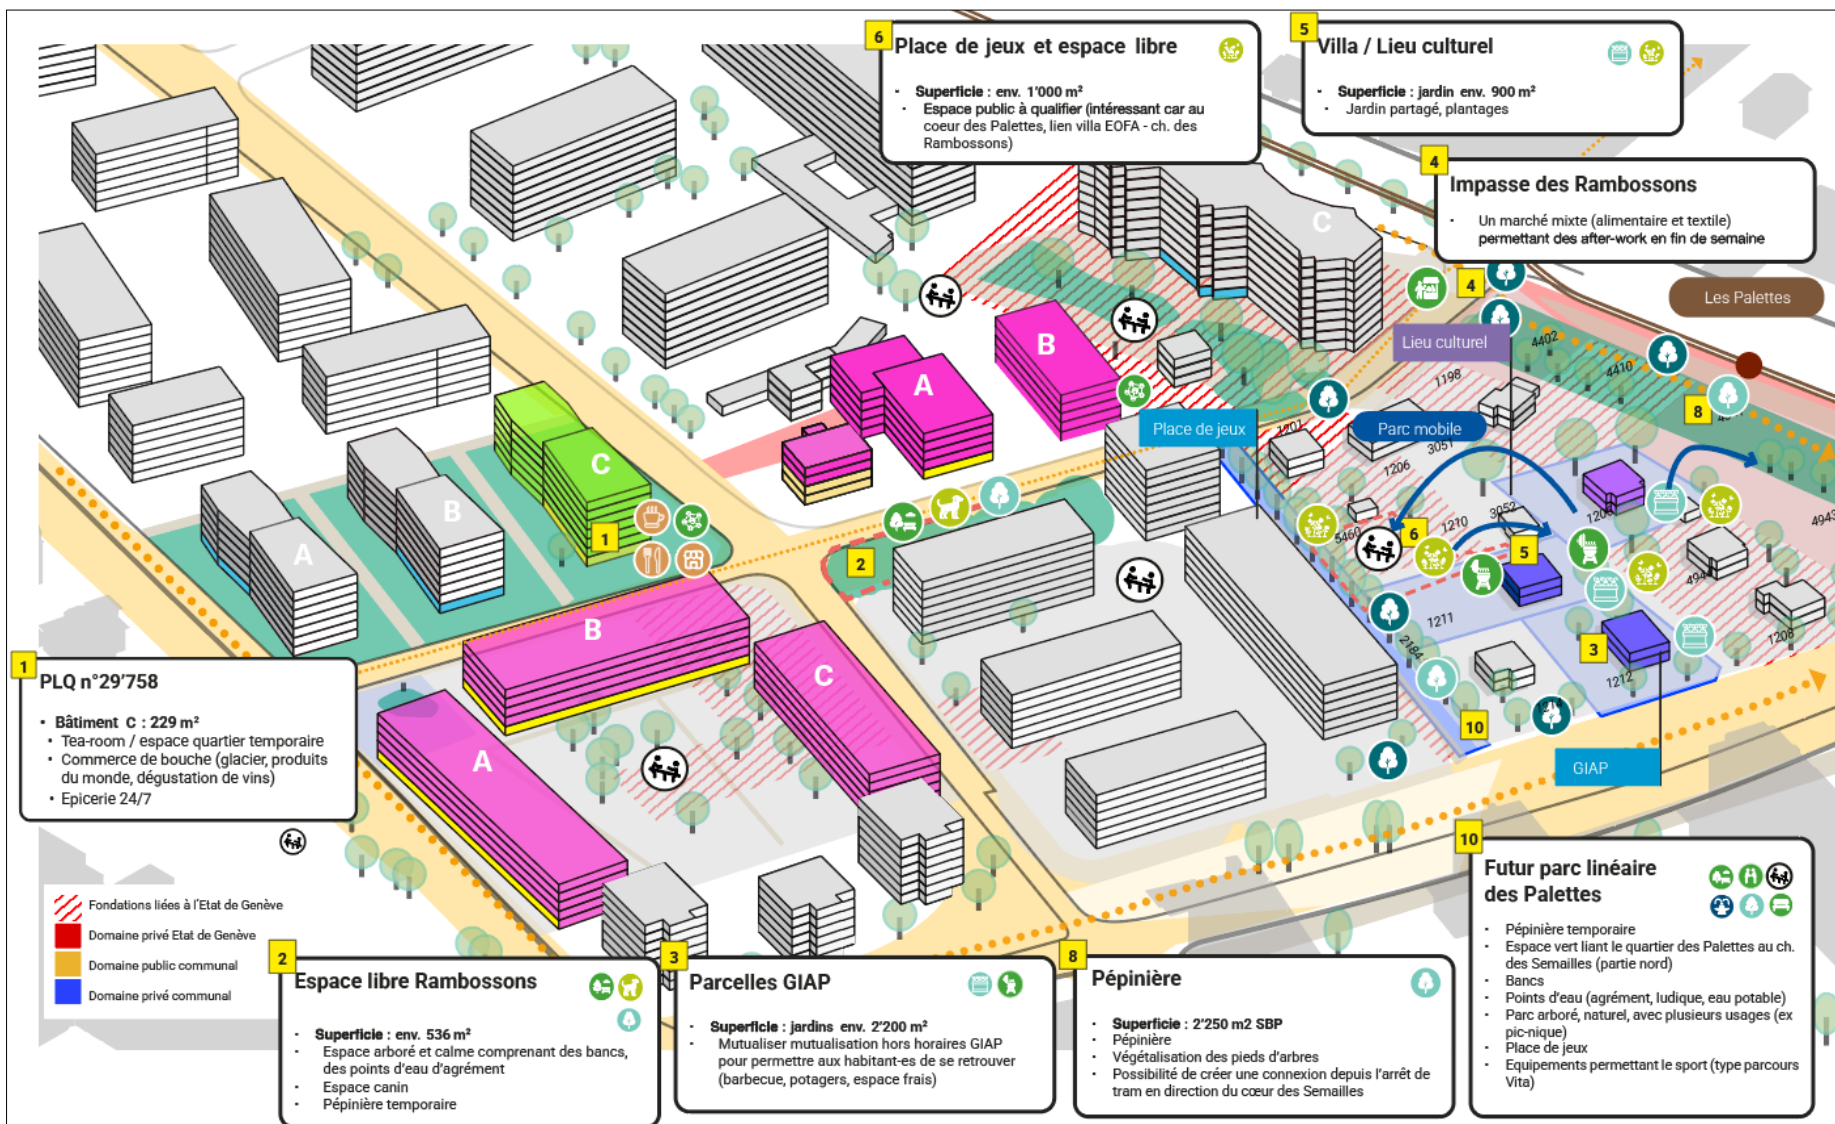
6 Place de jeux et espace libre

- Superficie : env. 1'000 m²
- Espace public à qualifier (intéressant car au coeur des Palettes, lien villa EOFA - ch. des Rambossons)

5 Villa / Lieu culturel

- Superficie : jardin env. 900 m²
- Jardin partagé, plantages

4 Impasse des Rambossons

- Un marché mixte (alimentaire et textile) permettant des after-work en fin de semaine

Les Palettes

Lieu culturel

Place de jeux

Parc mobile

GIAP

C B A A B C C B A

1 2 3 4 5 6 8 10

4402 4410 1198 1201 3051 1206 1210 3052 5460 1211 2164 1212 1208 4943 494

1 PLQ n°29'758

- Bâtiment C : 229 m²
- Tea-room / espace quartier temporaire
- Commerce de bouche (glacier, produits du monde, dégustation de vins)
- Epicerie 24/7

Fondations liées à l'Etat de Genève
Domaine privé Etat de Genève
Domaine public communal
Domaine privé communal

2 Espace libre Rambossons

- Superficie : env. 536 m²
- Espace arboré et calme comprenant des bancs, des points d'eau d'agrément
- Espace canin
- Pépinière temporaire

3 Parcelles GIAP

- Superficie : jardins env. 2'200 m²
- Mutualiser mutualisation hors horaires GIAP pour permettre aux habitant-es de se retrouver (barbecue, potagers, espace frais)

8 Pépinière

- Superficie : 2'250 m2 SBP
- Pépinière
- Végétalisation des pieds d'arbres
- Possibilité de créer une connexion depuis l'arrêt de tram en direction du cœur des Semailles

10 Futur parc linéaire des Palettes

- Pépinière temporaire
- Espace vert liant le quartier des Palettes au ch. des Semailles (partie nord)
- Bancs
- Points d'eau (agrément, ludique, eau potable)
- Parc arboré, naturel, avec plusieurs usages (ex pic-nique)
- Place de jeux
- Equipements permettant le sport (type parcours Vita)